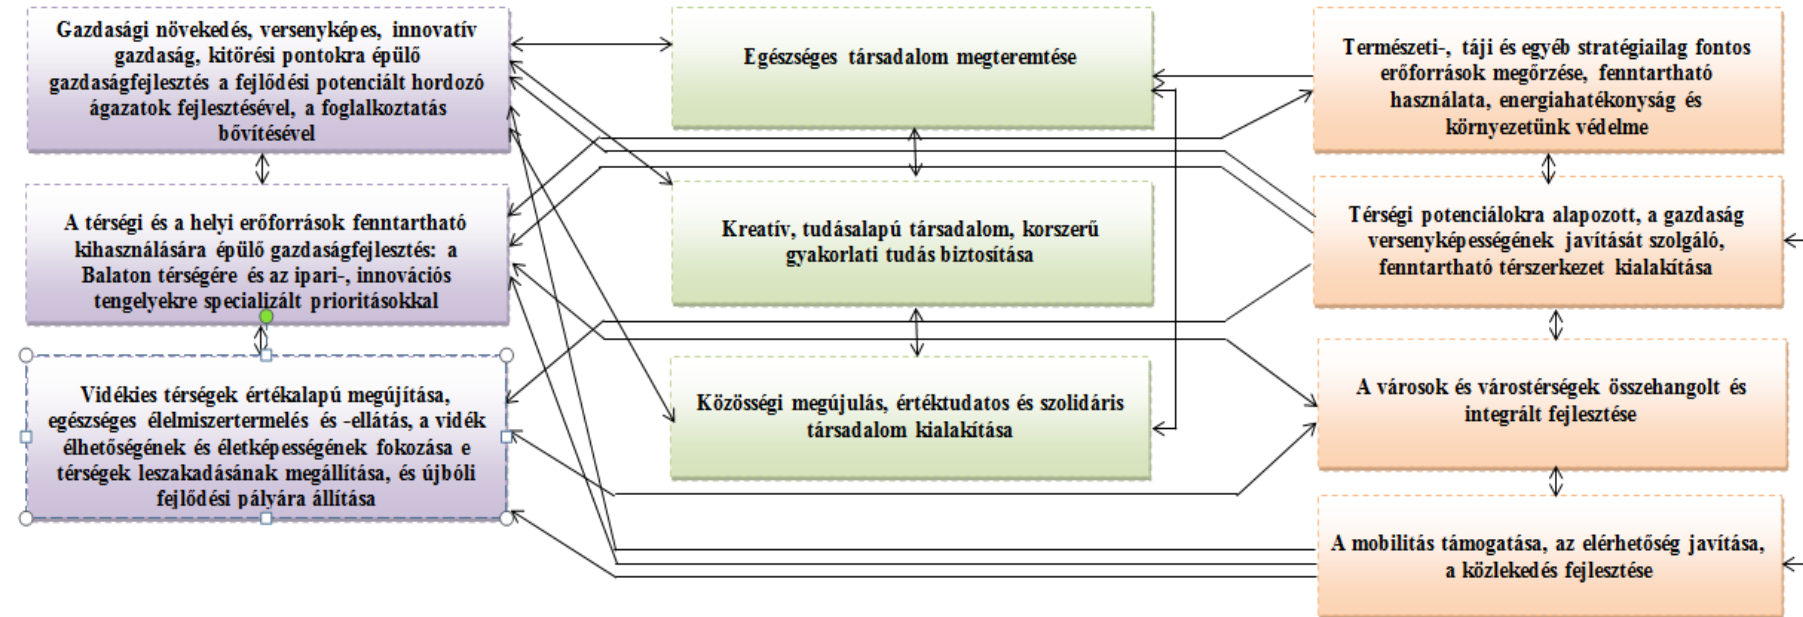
Gazdasági növekedés, versenyképes, innovatív gazdaság, kitörési pontokra épülő gazdaságfejlesztés a fejlődési potenciált hordozó ágazatok fejlesztésével, a foglalkoztatás bővítésével

A térségi és a helyi erőforrások fenntartható kihasználására épülő gazdaságfejlesztés: a Balaton térségére és az ipari-, innovációs tengelyekre specializált prioritásokkal

Vidékies térségek értékalapú megújítása, egészséges élelmiszertermelés és -ellátás, a vidék élhetőségének és életképességének fokozása e térségek leszakadásának megállítása, és újbóli fejlődési pályára állítása

Egészséges társadalom megteremtése

Kreatív, tudásalapú társadalom, korszerű gyakorlati tudás biztosítása

Közösségi megújulás, értéktudatos és szolidáris társadalom kialakítása

Természeti-, táji és egyéb stratégiailag fontos erőforrások megőrzése, fenntartható használata, energiahatékonyság és környezetünk védelme

Térségi potenciálokra alapozott, a gazdaság versenyképességének javítását szolgáló, fenntartható térszerkezet kialakítása

A városok és várostérségek összehangolt és integrált fejlesztése

A mobilitás támogatása, az elérhetőség javítása, a közlekedés fejlesztése